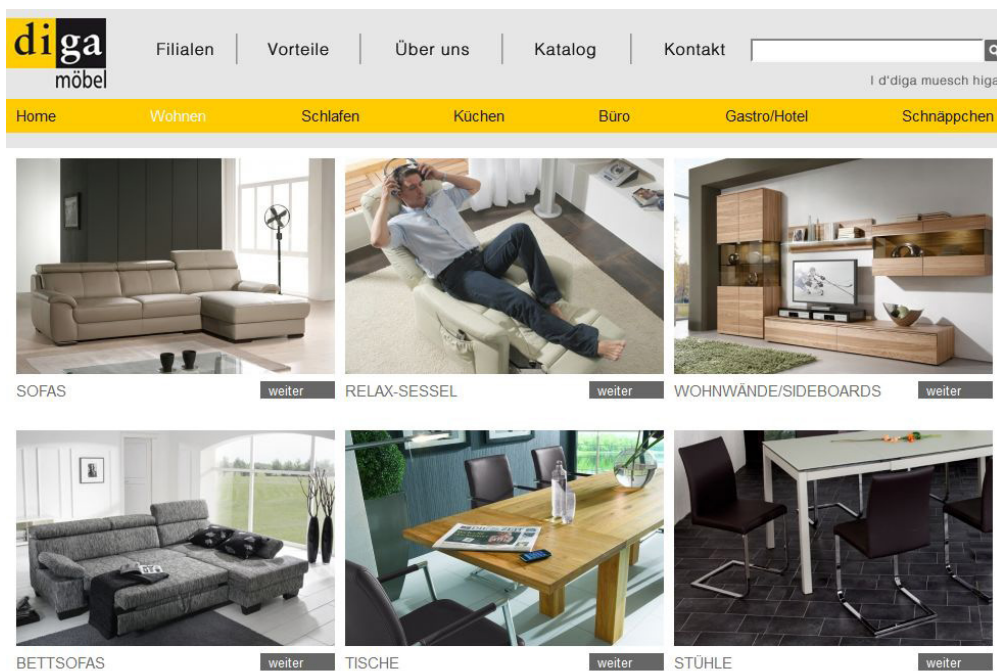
diga möbel

Filialen | Vorteile | Über uns | Katalog | Kontakt

I d'diga muesch higa

Home Wohnen Schlafen Küchen Büro Gastro/Hotel Schnäppchen

SOFAS weiter

RELAX-SESSEL weiter

WOHNWÄNDE/SIDEBOARDS weiter

BETTSOFAS weiter

TISCHE weiter

STÜHLE weiter